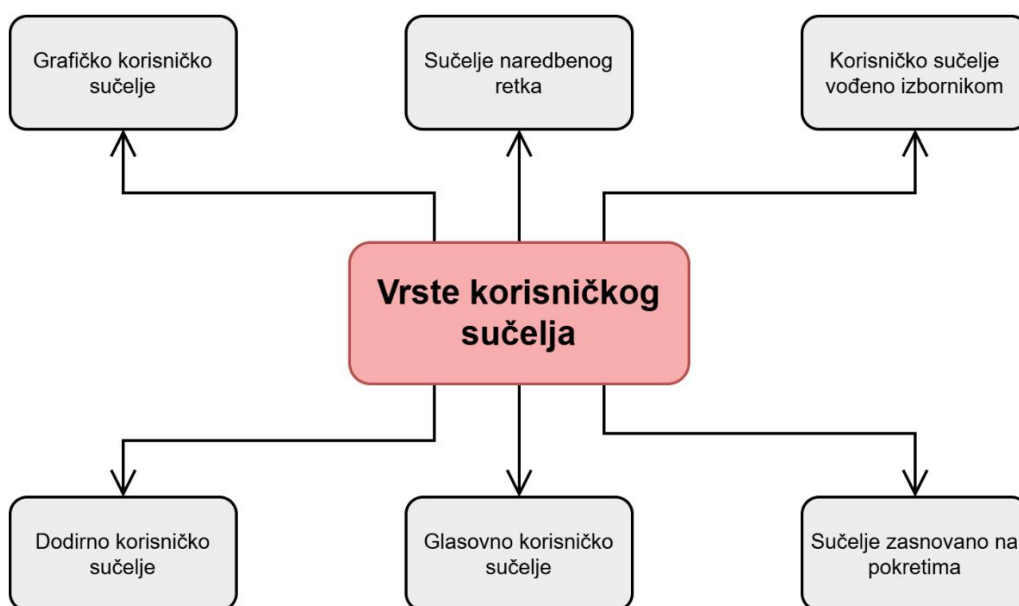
Grafičko korisničko sučelje

Sučelje naredbenog retka

Korisničko sučelje vođeno izbornikom

Vrste korisničkog sučelja

Dodirno korisničko sučelje

Glasovno korisničko sučelje

Sučelje zasnovano na pokretima